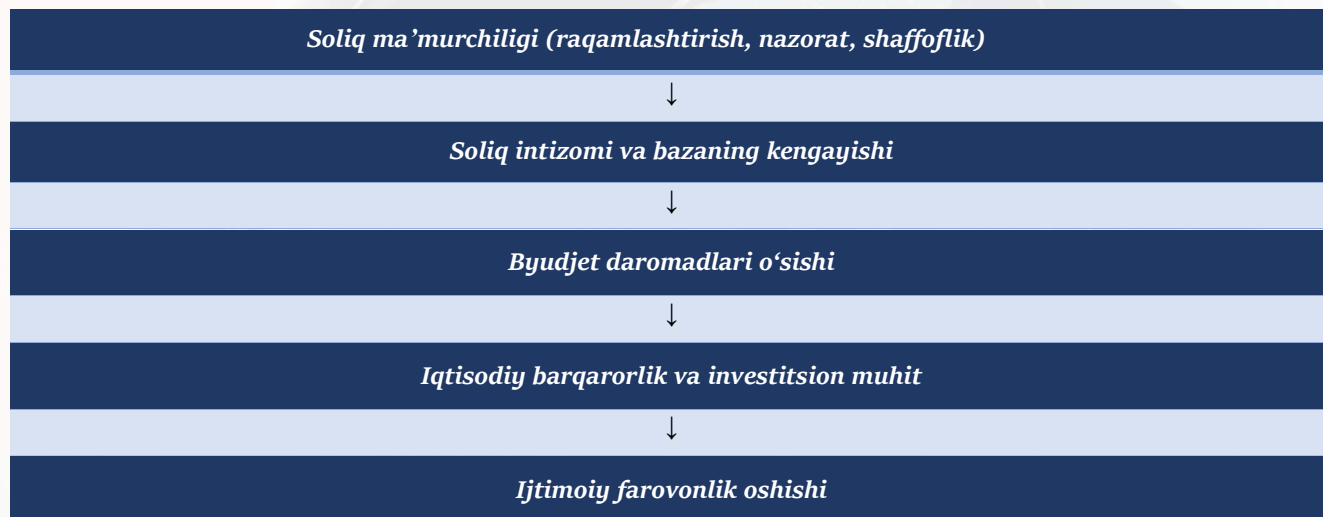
Soliq ma’murchiligi (raqamlashtirish, nazorat, shaffoflik)

↓

Soliq intizomi va bazaning kengayishi

↓

Byudjet daromadlari o‘sishi

↓

Iqtisodiy barqarorlik va investitsion muhit

↓

Ijtimoiy farovonlik oshishi